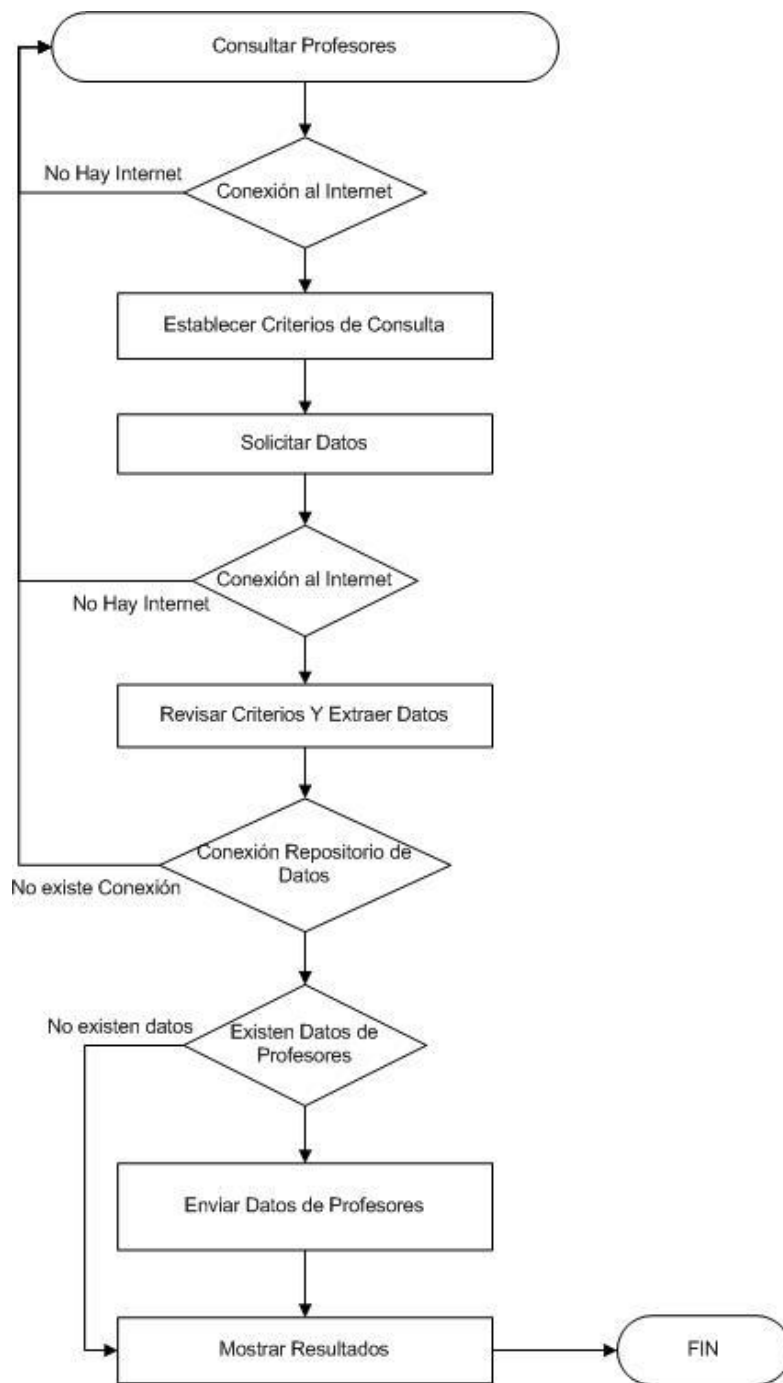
Consultar Profesores

No Hay Internet

Conexión al Internet

Establecer Criterios de Consulta

Solicitar Datos

Conexión al Internet

No Hay Internet

Revisar Criterios Y Extraer Datos

Conexión Repositorio de Datos

No existe Conexión

No existen datos

Existen Datos de Profesores

Enviar Datos de Profesores

Mostrar Resultados

FIN